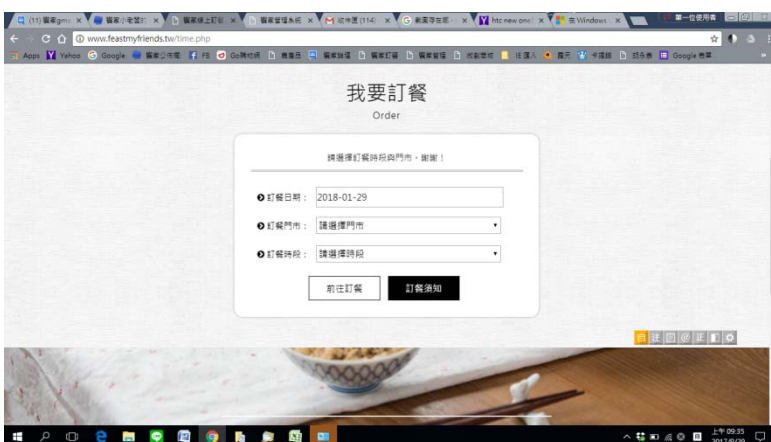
(11) 饗宴gma ×
饗家小老闆計 ×
饗家線上訂位 ×
饗家管理系統 ×
收件匣 (114) ×
饗宴存在部 ×
htc new one ×
在Windows ×
第一位使用者

www.feastmyfriends.tw/time.php

Apps Yahoo Google 饗家公佈欄 FB Go購物網 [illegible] Google 翻譯

我要訂餐
Order

請選擇訂餐時段與門市，謝謝！

訂餐日期： 2018-01-29
訂餐門市： 請選擇門市
訂餐時段： 請選擇時段

前往訂餐
訂餐須知

上午 09:35
2017/9/29